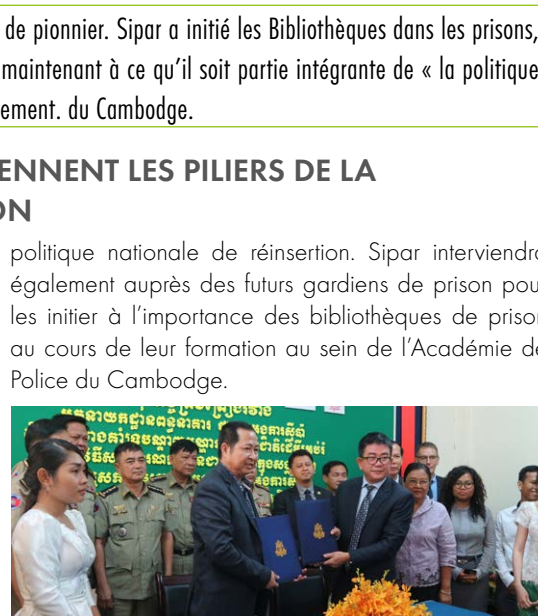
de pionnier. Sipar a initié les Bibliothèques dans les prisons, maintenant à ce qu'il soit partie intégrante de « la politique ement. du Cambodge.

ENNENT LES PILIERS DE LA ON

politique nationale de réinsertion. Sipar interviendra également auprès des futurs gardiens de prison pou les initier à l'importance des bibliothèques de prison au cours de leur formation au sein de l'Académie de Police du Cambodge.

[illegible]